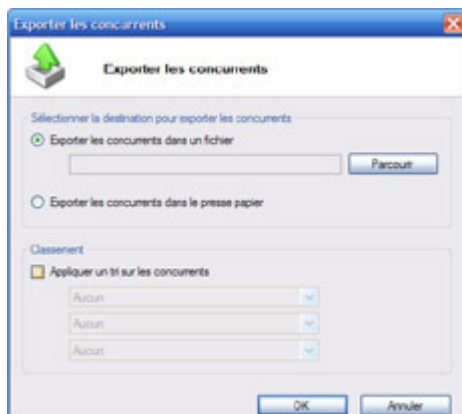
Exporter les concurrents

Exporter les concurrents

Sélectionner la destination pour exporter les concurrents

Exporter les concurrents dans un fichier

Parcourir

Exporter les concurrents dans le presse papier

Classement

Appliquer un tri sur les concurrents

Aucun

Aucun

Aucun

OK

Annuler